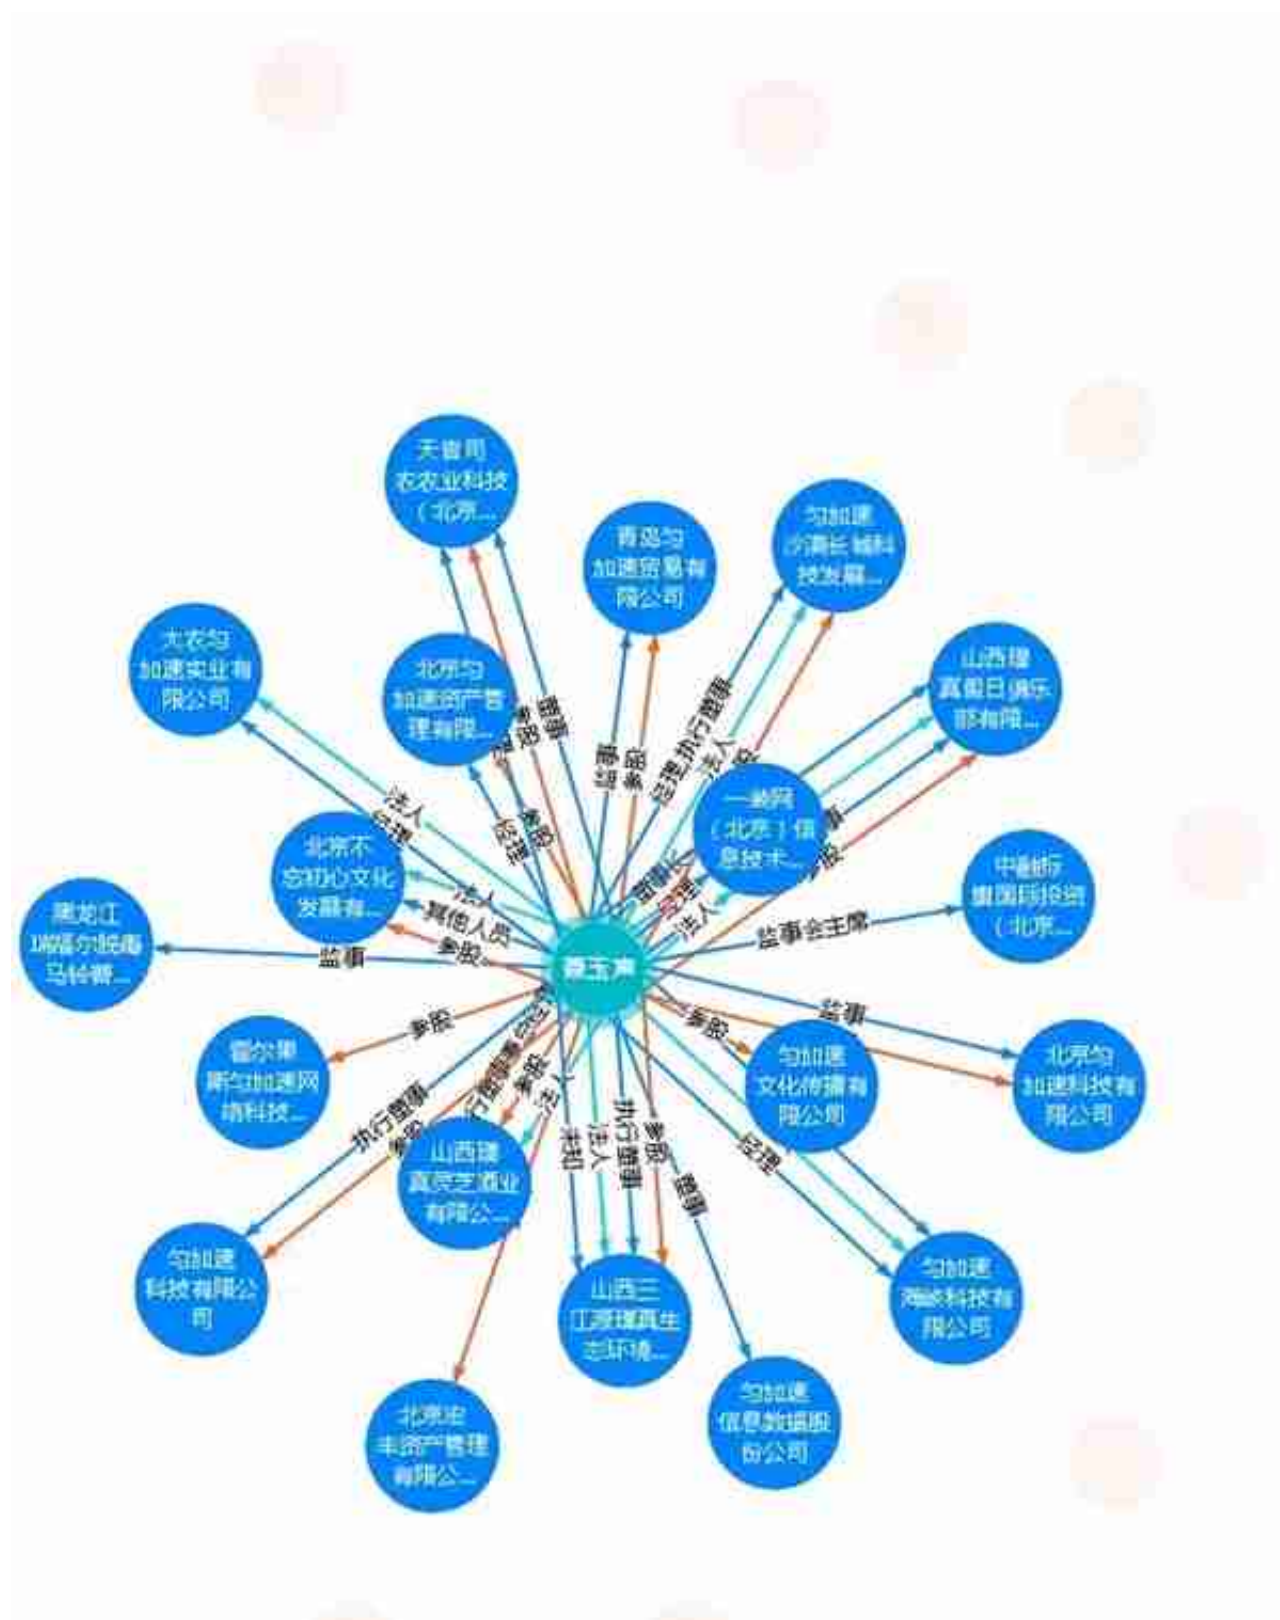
天哲司农农业科技（北京...

青岛匀加速贸易有限公司

匀加速汾满长城科技发展...

大农匀加速实业有限公司

北京匀加速资产管理有限...

山西建真俱乐部有限...

一亩网（北京）信息技术...

中国际投资（北京...

北京不忘初心文化发展有...

黑龙江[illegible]马铃薯...

晋玉清

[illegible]匀加速网络科技...

匀加速文化传播有限公司

北京匀加速科技有限公司

山西建真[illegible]酒业有限公...

匀加速科技有限公司

山西三江源建真生态环境...

匀加速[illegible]科技有限公司

北京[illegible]丰资产管理有限公...

匀加速信息数据股份公司

董事
参股
经理
参股
经理
董事
经理执行董事
监事
参股
法人
经理
法人
其他人员
参股
监事
监事会主席
参股
监事
参股
执行董事
参股
法人
执行董事
参股
董事
经理
法人